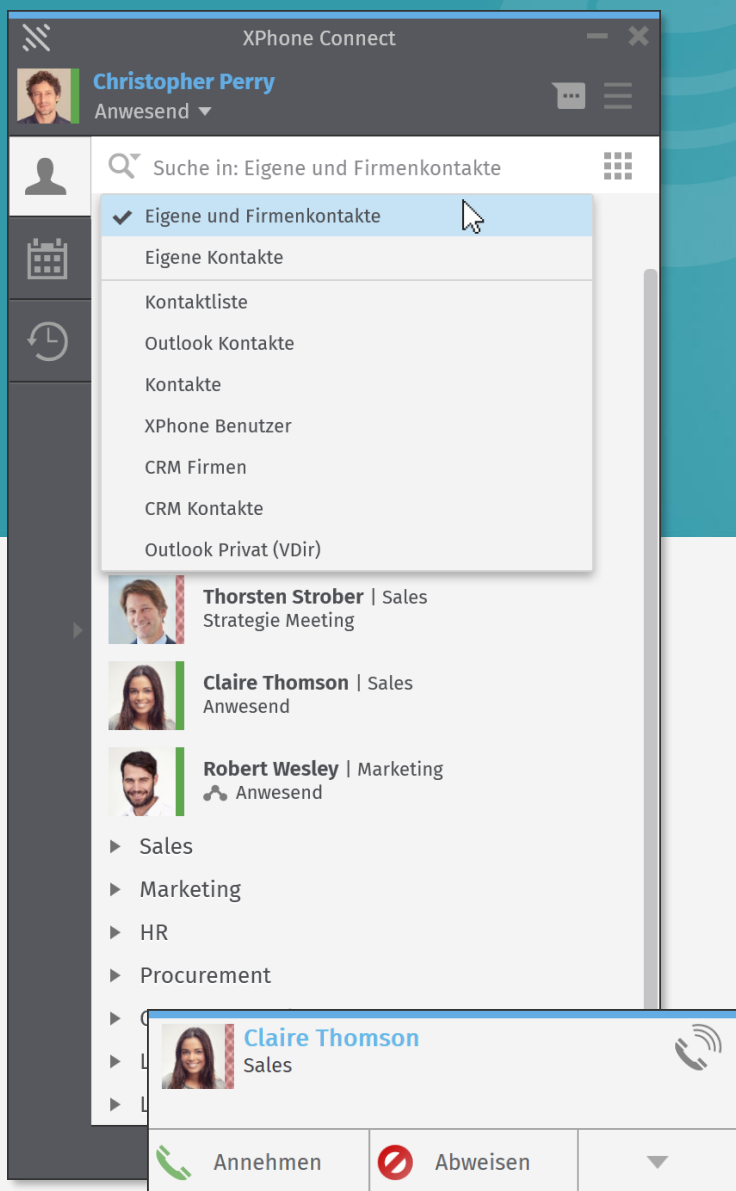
XPhone Connect

Christopher Perry
Anwesend

Suche in: Eigene und Firmenkontakte

Eigene und Firmenkontakte
Eigene Kontakte
Kontaktliste
Outlook Kontakte
Kontakte
XPhone Benutzer
CRM Firmen
CRM Kontakte
Outlook Privat (VDir)

Thorsten Strober | Sales
Strategie Meeting

Claire Thomson | Sales
Anwesend

Robert Wesley | Marketing
Anwesend

Sales
Marketing
HR
Procurement

Claire Thomson
Sales

Annehmen
Abweisen